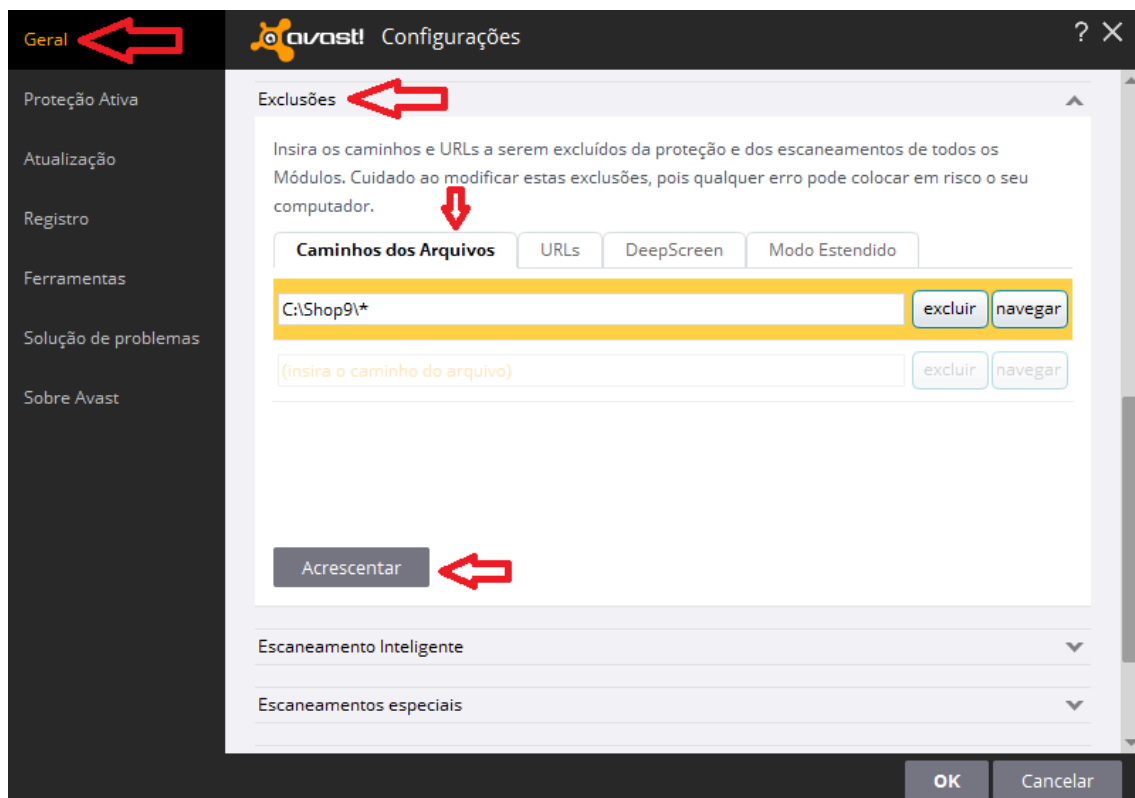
Geral
Proteção Ativa
Atualização
Registro
Ferramentas
Solução de problemas
Sobre Avast

avast! Configurações

? ✕

Exclusões

Insira os caminhos e URLs a serem excluídos da proteção e dos escaneamentos de todos os Módulos. Cuidado ao modificar estas exclusões, pois qualquer erro pode colocar em risco o seu computador.

Caminhos dos Arquivos | URLs | DeepScreen | Modo Estendido

C:\Shop9\*
excluir
navegar

(insira o caminho do arquivo)
excluir
navegar

Acrescentar

Escaneamento Inteligente

Escaneamentos especiais

OK
Cancelar